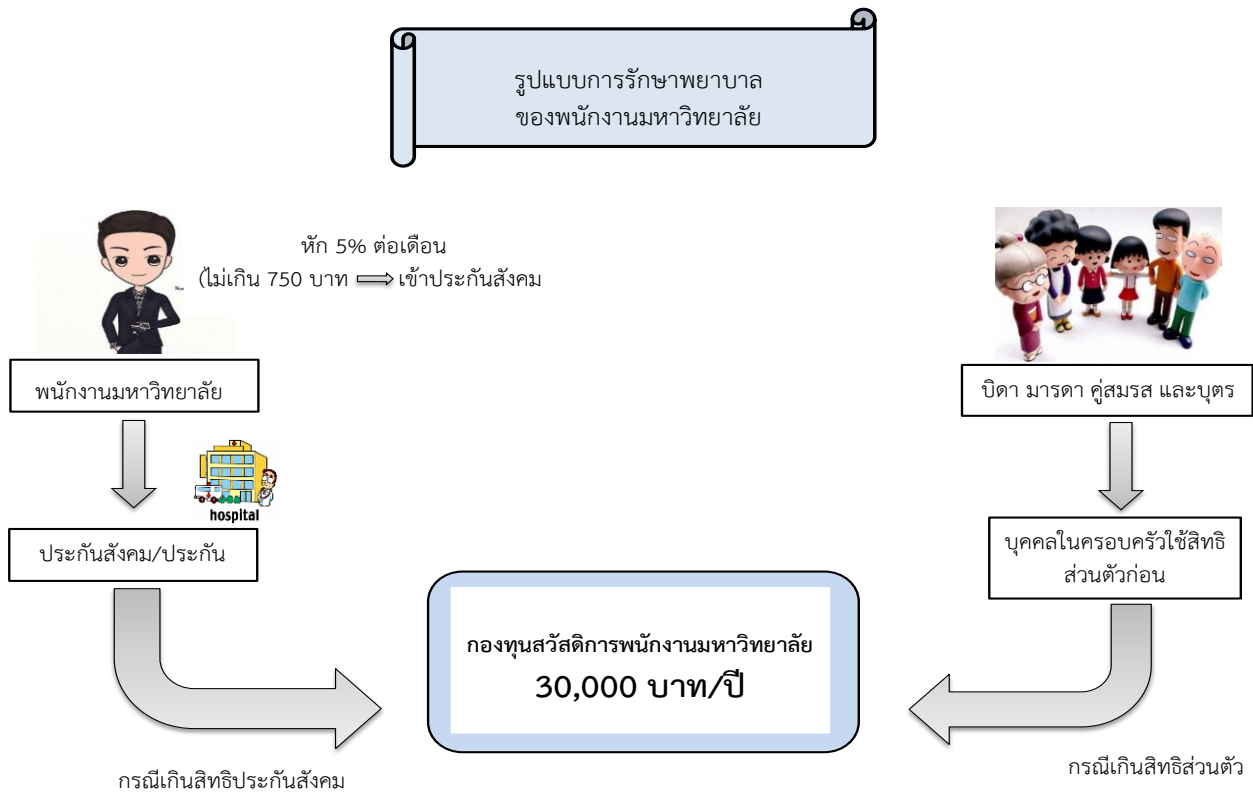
รูปแบบการรักษาพยาบาล
ของพนักงานมหาวิทยาลัย

หัก 5% ต่อเดือน
(ไม่เกิน 750 บาท เข้าประกันสังคม

พนักงานมหาวิทยาลัย

hospital

ประกันสังคม/ประกัน

บิดา มารดา คู่สมรส และบุตร

บุคคลในครอบครัวใช้สิทธิส่วนตัวก่อน

กองทุนสวัสดิการพนักงานมหาวิทยาลัย
30,000 บาท/ปี

กรณีเกินสิทธิประกันสังคม

กรณีเกินสิทธิส่วนตัว